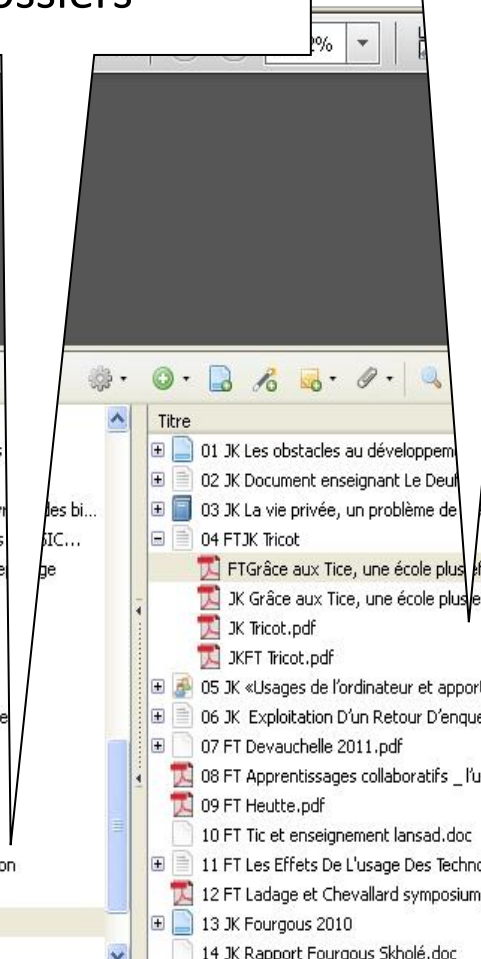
ossiers

2%

Titre

01 JK Les obstacles au développem

02 JK Document enseignant Le Deuf

03 JK La vie privée, un problème de

04 FTJK Tricot

FTGrâce aux Tice, une école plus ef

JK Grâce aux Tice, une école plus e

JK Tricot.pdf

JKFT Tricot.pdf

05 JK «Usages de l'ordinateur et apport

06 JK Exploitation D'un Retour D'enque

07 FT Devauchelle 2011.pdf

08 FT Apprentissages collaboratifs _ l'u

09 FT Heutte.pdf

10 FT Tic et enseignement lansad.doc

11 FT Les Effets De L'usage Des Techno

12 FT Ladage et Chevallard symposium

13 JK Fourgous 2010

14 JK Rapport Fourgous Skholé.doc

des bi...

SIC...

ge

e

on